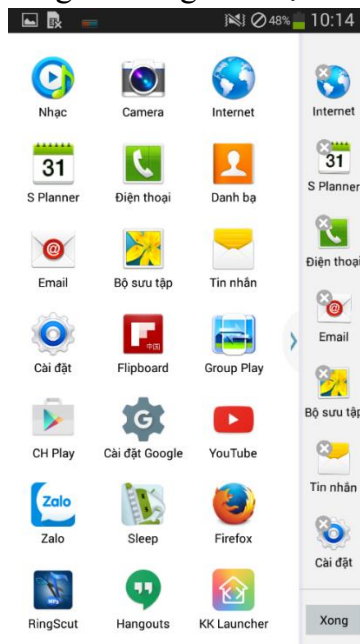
48% 10:14

Nhạc
Camera
Internet
31
S Planner
Điện thoại
Danh bạ
Email
Bộ sưu tập
Tin nhắn
Cài đặt
Flipboard
Group Play
CH Play
Cài đặt Google
YouTube
Zalo
Zalo
Sleep
Firefox
RingScut
Hangouts
KK Launcher

Internet
31
S Planner
Điện thoại
Email
Bộ sưu tập
Tin nhắn
Cài đặt
Xong